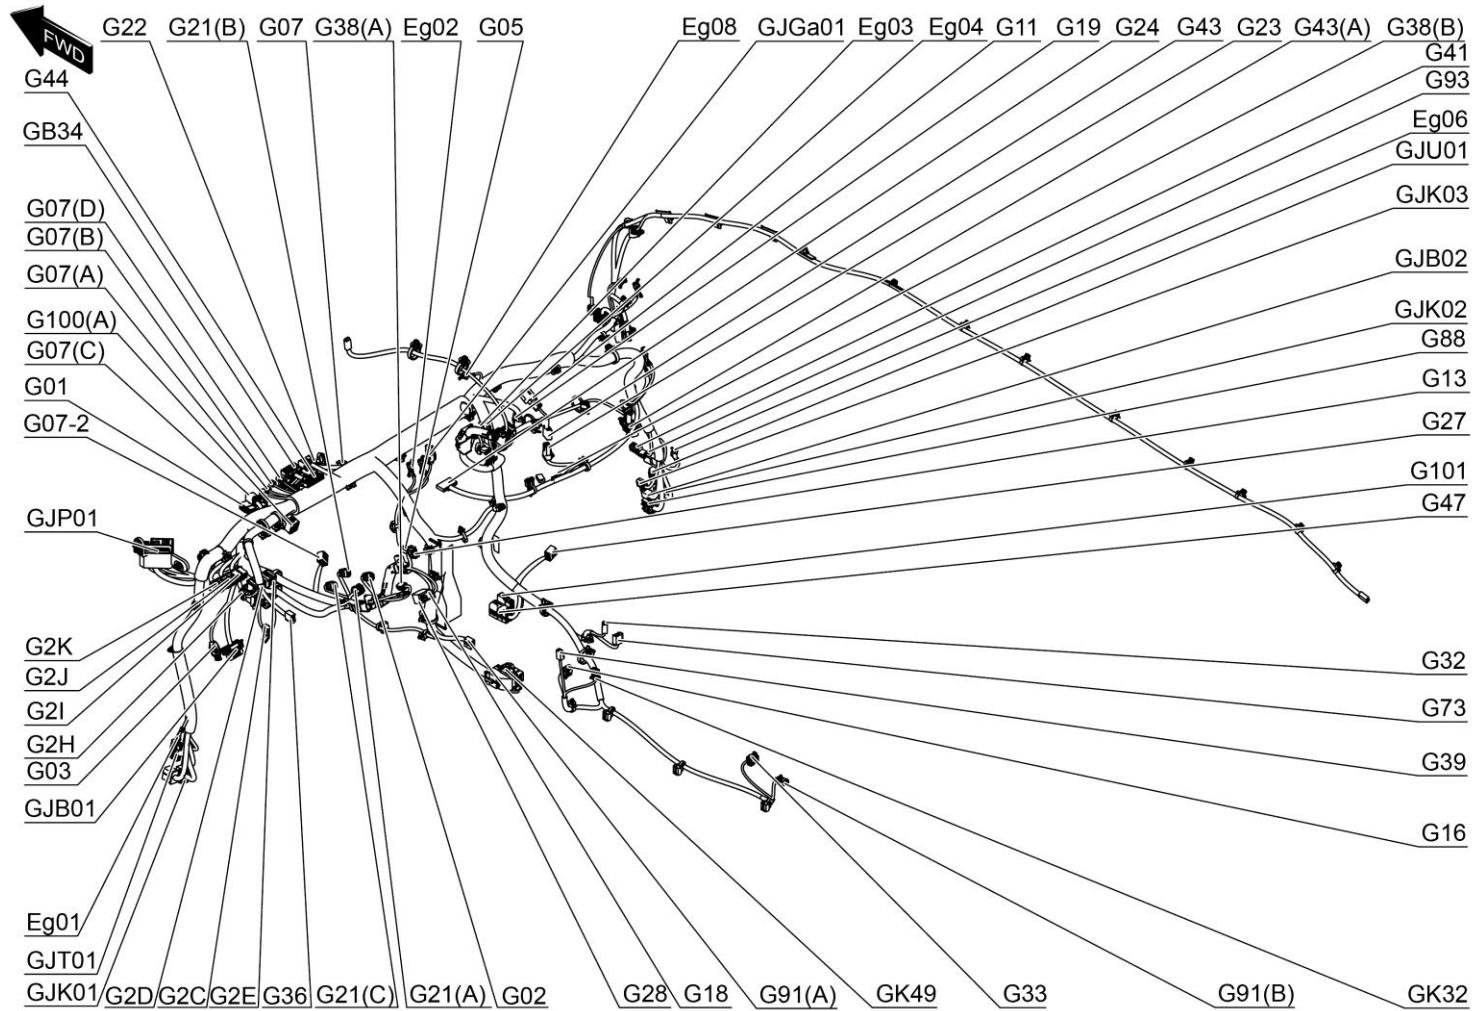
FWD

G22 G21(B) G07 G38(A) Eg02 G05 Eg08 GJGa01 Eg03 Eg04 G11 G19 G24 G43 G23 G43(A) G38(B)

G44
GB34
G07(D)
G07(B)
G07(A)
G100(A)
G07(C)
G01
G07-2
GJP01
G2K
G2J
G2I
G2H
G03
GJB01
Eg01
GJT01
GJK01

G41
G93
Eg06
GJU01
GJK03
GJB02
GJK02
G88
G13
G27
G101
G47
G32
G73
G39
G16

G2D G2C G2E G36 G21(C) G21(A) G02 G28 G18 G91(A) GK49 G33 G91(B) GK32